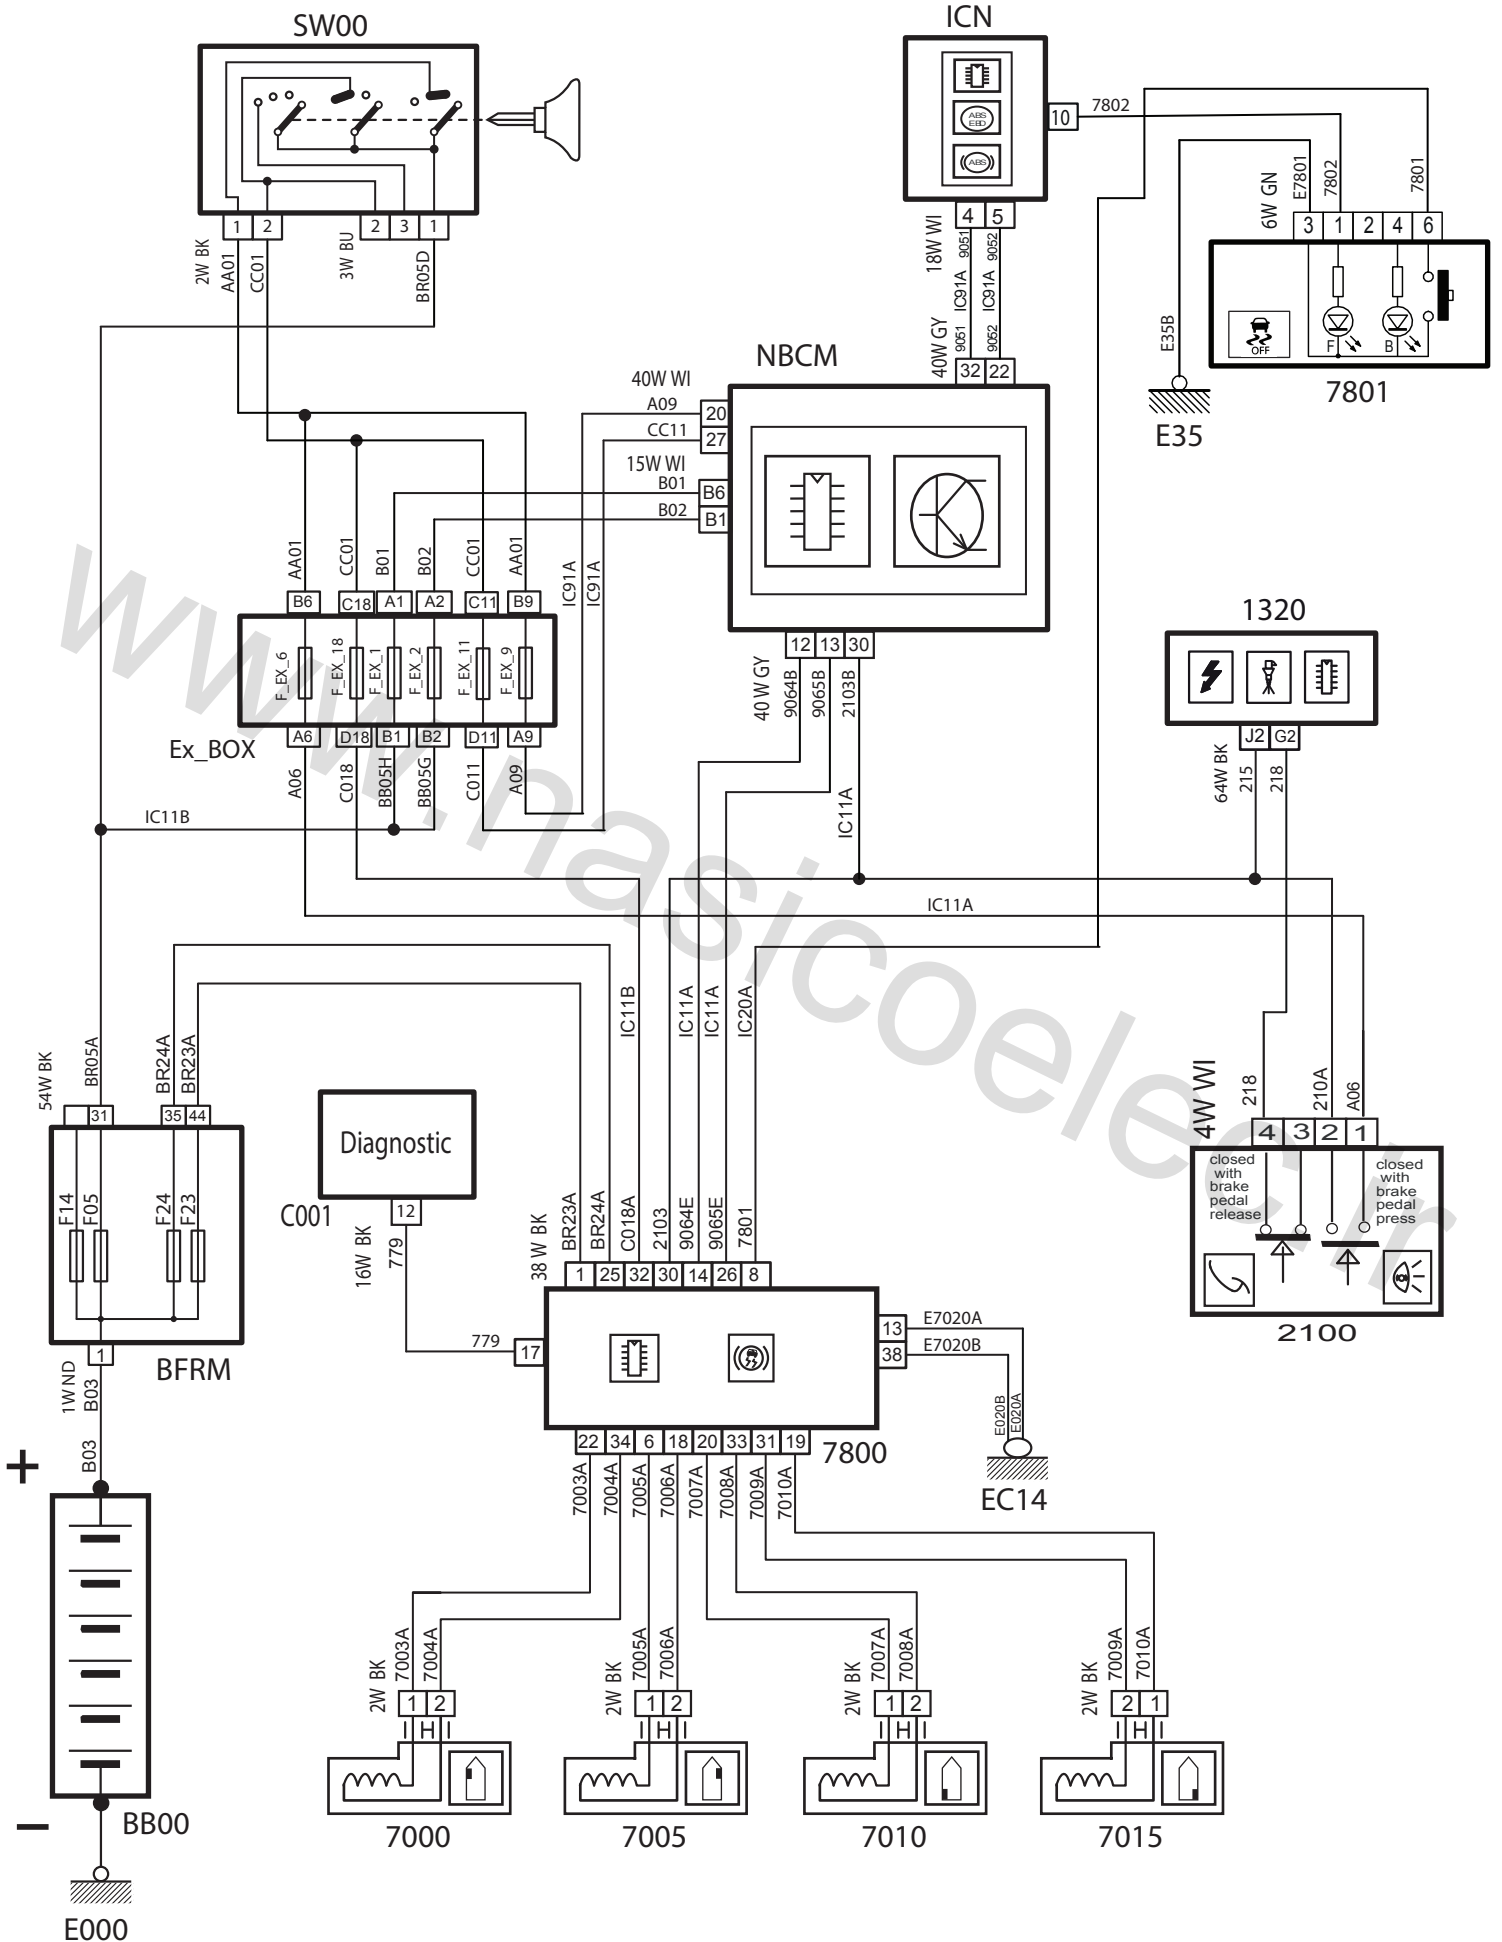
SW00

1 2 2 3 1

2W BK AA01 CC01 3W BU BR05D

ICN

ABS EBD

ABS

10 7802

4 5

18W WI 9051 IC91A 9052 IC91A

40W GY 9051 9052

32 22

6W GN E7801 7802 7801

3 1 2 4 6

OFF

F B

E35B

7801

E35

NBCM

40W WI A09 20
CC11 27
15W WI B01 B6
B02 B1

AA01 CC01 B01 B02 CC01 AA01 IC91A IC91A

B6 C18 A1 A2 C11 B9

F_EX_6 F_EX_18 F_EX_1 F_EX_2 F_EX_11 F_EX_9

A6 D18 B1 B2 D11 A9

Ex_BOX

A06 C018 BB05H BB05G C011 A09

IC11B

12 13 30

40 W GY 9064B 9065B 2103B

IC11A

1320

J2 G2

64W BK 215 218

IC11A

www.nasicoelec.ir

54W BK BR05A

BR24A BR23A

31 35 44

IC11B IC11A IC11A IC20A

4W WI 218 210A A06

4 3 2 1

closed with brake pedal release

closed with brake pedal press

2100

F14 F05 F24 F23

1

BFRM

1W ND B03

B03

+

−

BB00

E000

Diagnostic

C001

12

16W BK 779

779

17

38 W BK BR23A BR24A C018A 2103 9064E 9065E 7801

1 25 32 30 14 26 8

13 E7020A
38 E7020B

E020B E020A

EC14

7800

22 34 6 18 20 33 31 19

7003A 7004A 7005A 7006A 7007A 7008A 7009A 7010A

2W BK 7003A 7004A
1 2

2W BK 7005A 7006A
1 2

2W BK 7007A 7008A
1 2

2W BK 7009A 7010A
2 1

7000 7005 7010 7015